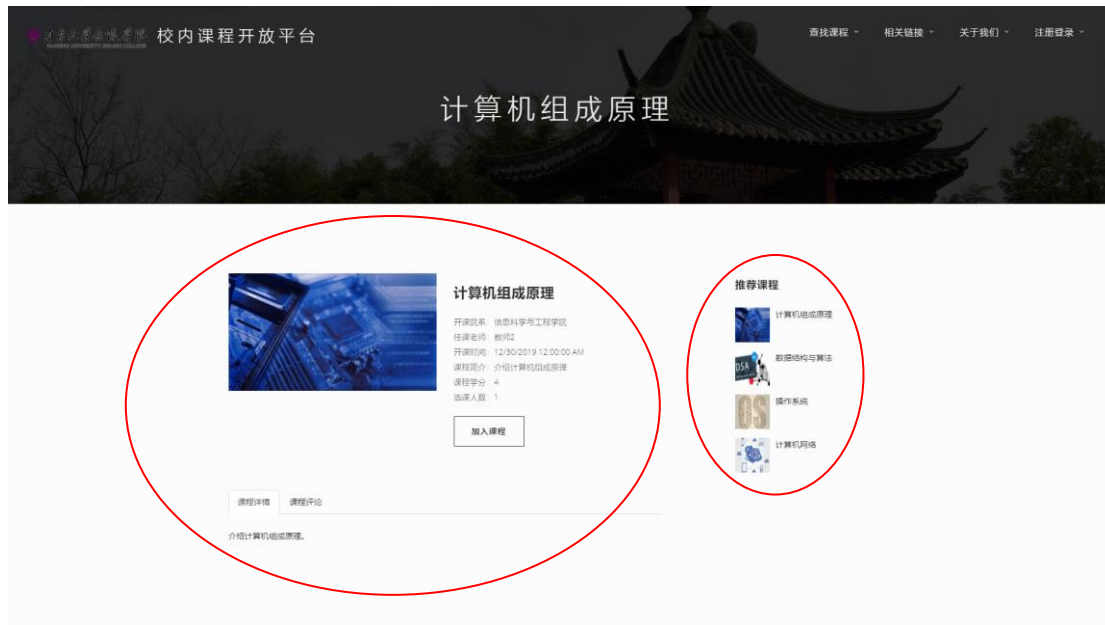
南京大学金陵学院 NANJING UNIVERSITY JINLING COLLEGE 校内课程开放平台

查找课程 ˅ 相关链接 ˅ 关于我们 ˅ 注册登录 ˅

计算机组成原理

计算机组成原理

开课院系：信息科学与工程学院
任课老师：教师2
开课时间：12/30/2019 12:00:00 AM
课程简介：介绍计算机组成原理
课程学分：4
选课人数：1

加入课程

推荐课程

计算机组成原理

DSA 数据结构与算法

OS 操作系统

计算机网络

课程详情 课程评论

介绍计算机组成原理。